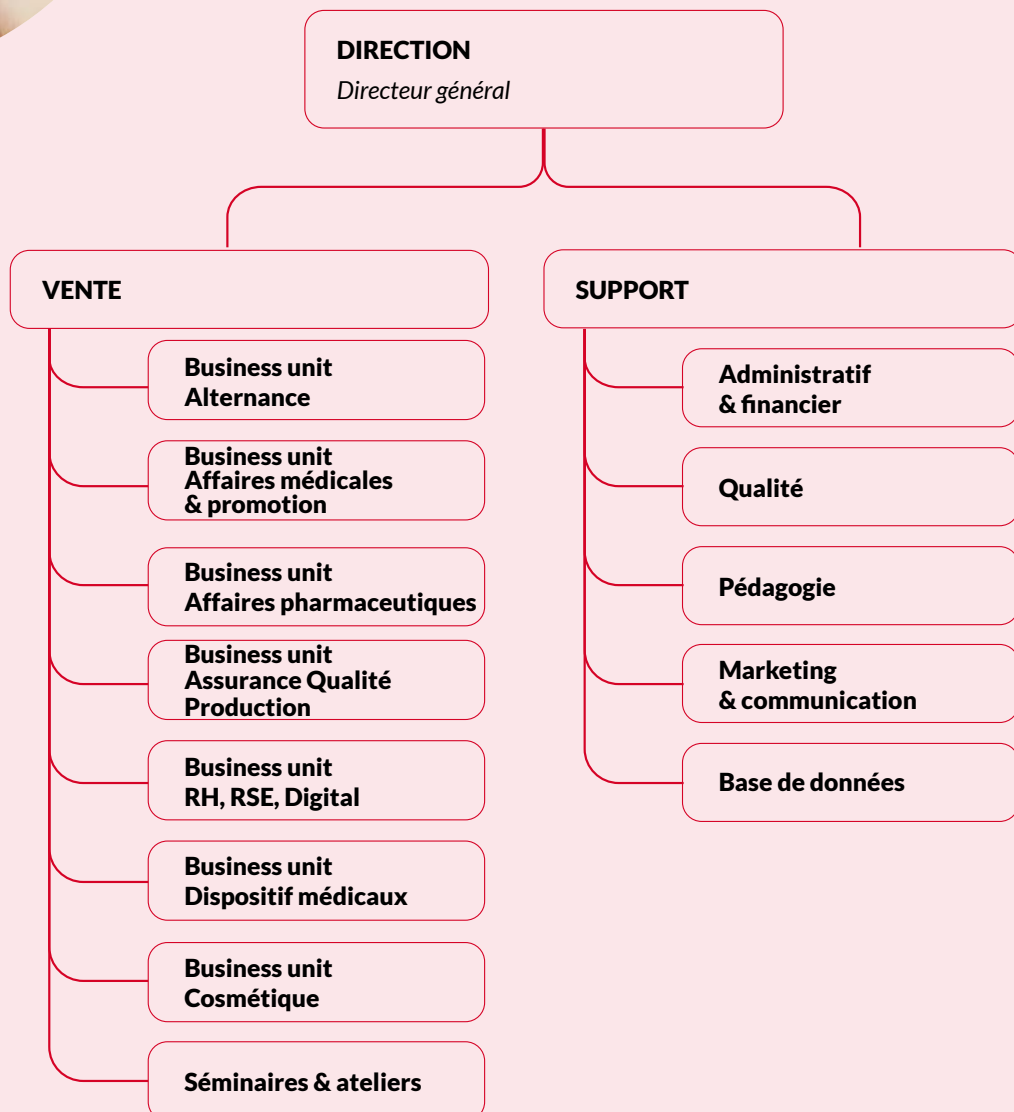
DIRECTION
Directeur général

VENTE

Business unit
Alternance

Business unit
Affaires médicales
& promotion

Business unit
Affaires pharmaceutiques

Business unit
Assurance Qualité
Production

Business unit
RH, RSE, Digital

Business unit
Dispositif médicaux

Business unit
Cosmétique

Séminaires & ateliers

SUPPORT

Administratif
& financier

Qualité

Pédagogie

Marketing
& communication

Base de données